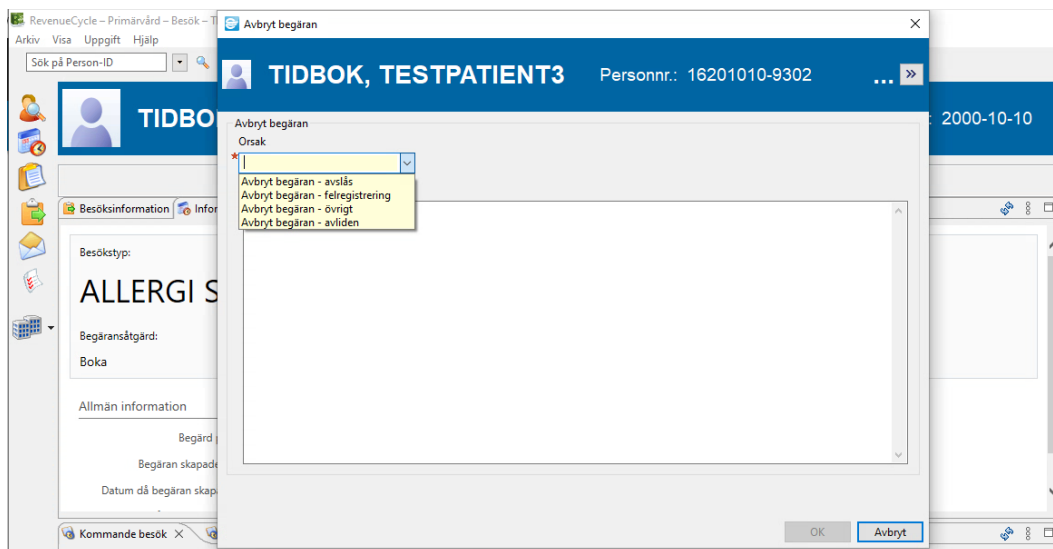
RevenueCycle – Primärvård – Besök – T
Arkiv Visa Uppgift Hjälp
Sök på Person-ID

TIDBO
: 2000-10-10

Besöksinformation
Infor

Besökstyp:
ALLERGI S
Begäransåtgärd:
Boka
Allmän information
Begärd
Begäran skapad
Datum då begäran skapa

Kommande besök

Avbryt begäran

TIDBOK, TESTPATIENT3 Personnr.: 16201010-9302 ...

Avbryt begäran
Orsak
*
Avbryt begäran - avslås
Avbryt begäran - felregistrering
Avbryt begäran - övrigt
Avbryt begäran - avliden

OK
Avbryt